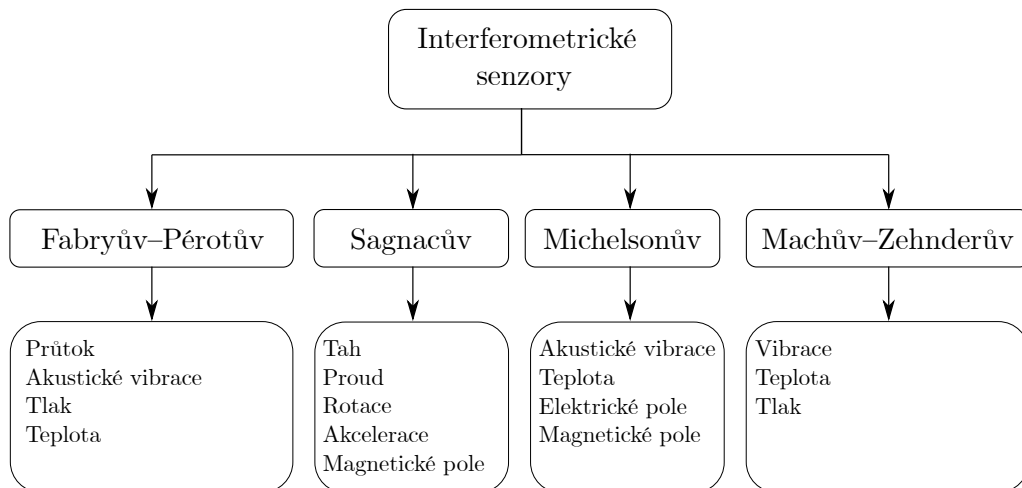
Interferometrické senzory

Fabryův–Pérotův

Průtok
Akustické vibrace
Tlak
Teplota

Sagnacův

Tah
Proud
Rotace
Akcelerace
Magnetické pole

Michelsonův

Akustické vibrace
Teplota
Elektrické pole
Magnetické pole

Machův–Zehnderův

Vibrace
Teplota
Tlak